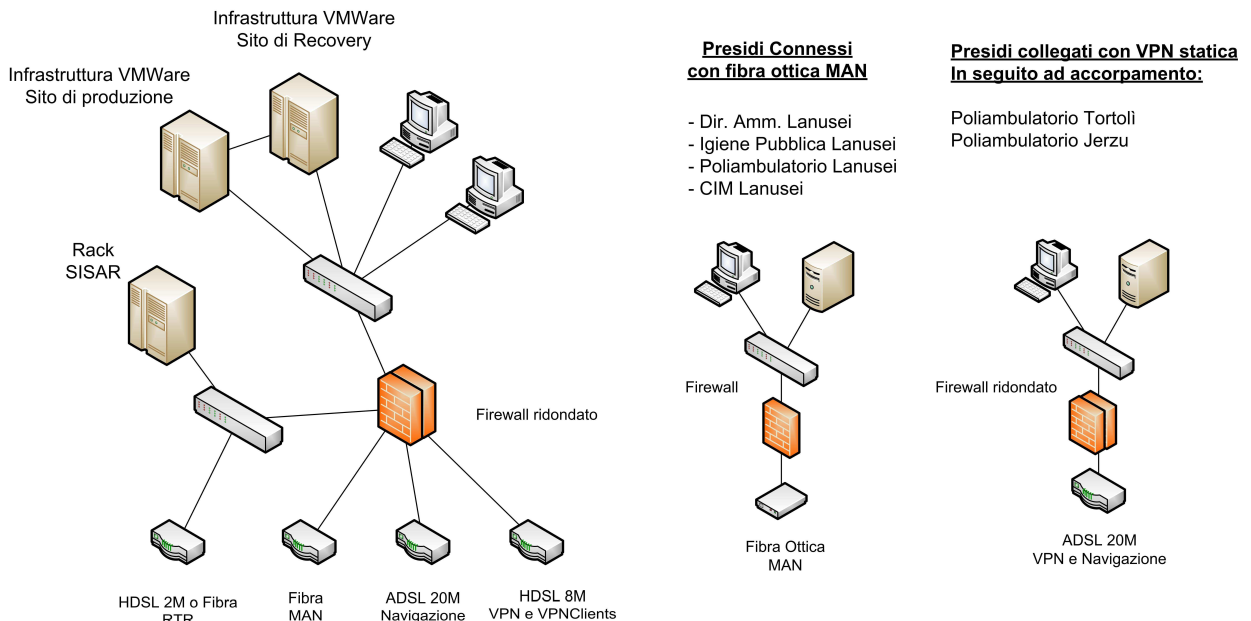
Infrastruttura VMWare
Sito di Recovery

Infrastruttura VMWare
Sito di produzione

Rack
SISAR

Firewall ridondato

HDSL 2M o Fibra
RTR

Fibra
MAN

ADSL 20M
Navigazione

HDSL 8M
VPN e VPNClients

Presidi Connessi
con fibra ottica MAN

- Dir. Amm. Lanusei
- Igiene Pubblica Lanusei
- Poliambulatorio Lanusei
- CIM Lanusei

Firewall

Fibra Ottica
MAN

Presidi collegati con VPN statica
In seguito ad accorpamento:

Poliambulatorio Tortolì
Poliambulatorio Jerzu

Firewall ridondato

ADSL 20M
VPN e Navigazione